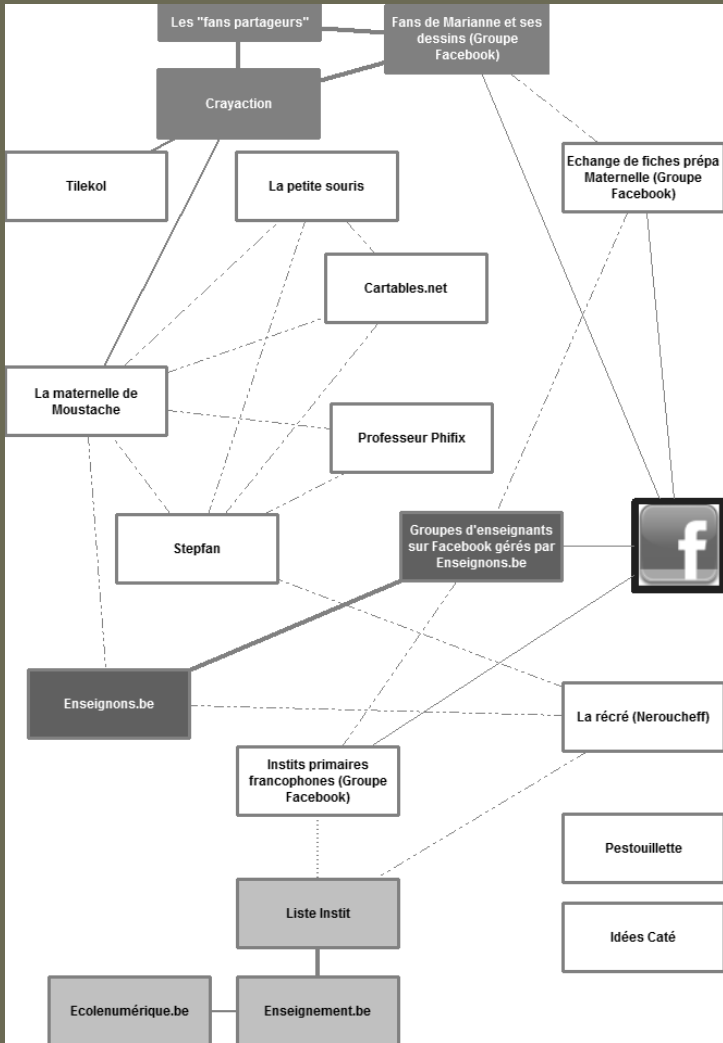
Les "fans partageurs"

Fans de Marianne et ses dessins (Groupe Facebook)

Crayaction

Tilekol

La petite souris

Echange de fiches prépa Maternelle (Groupe Facebook)

Cartables.net

La maternelle de Moustache

Professeur Phifix

Stepfan

Groupes d'enseignants sur Facebook gérés par Enseignons.be

f

Enseignons.be

La récré (Neroucheff)

Instits primaires francophones (Groupe Facebook)

Pestouillette

Liste Instit

Idées Caté

Ecolenumérique.be

Enseignement.be